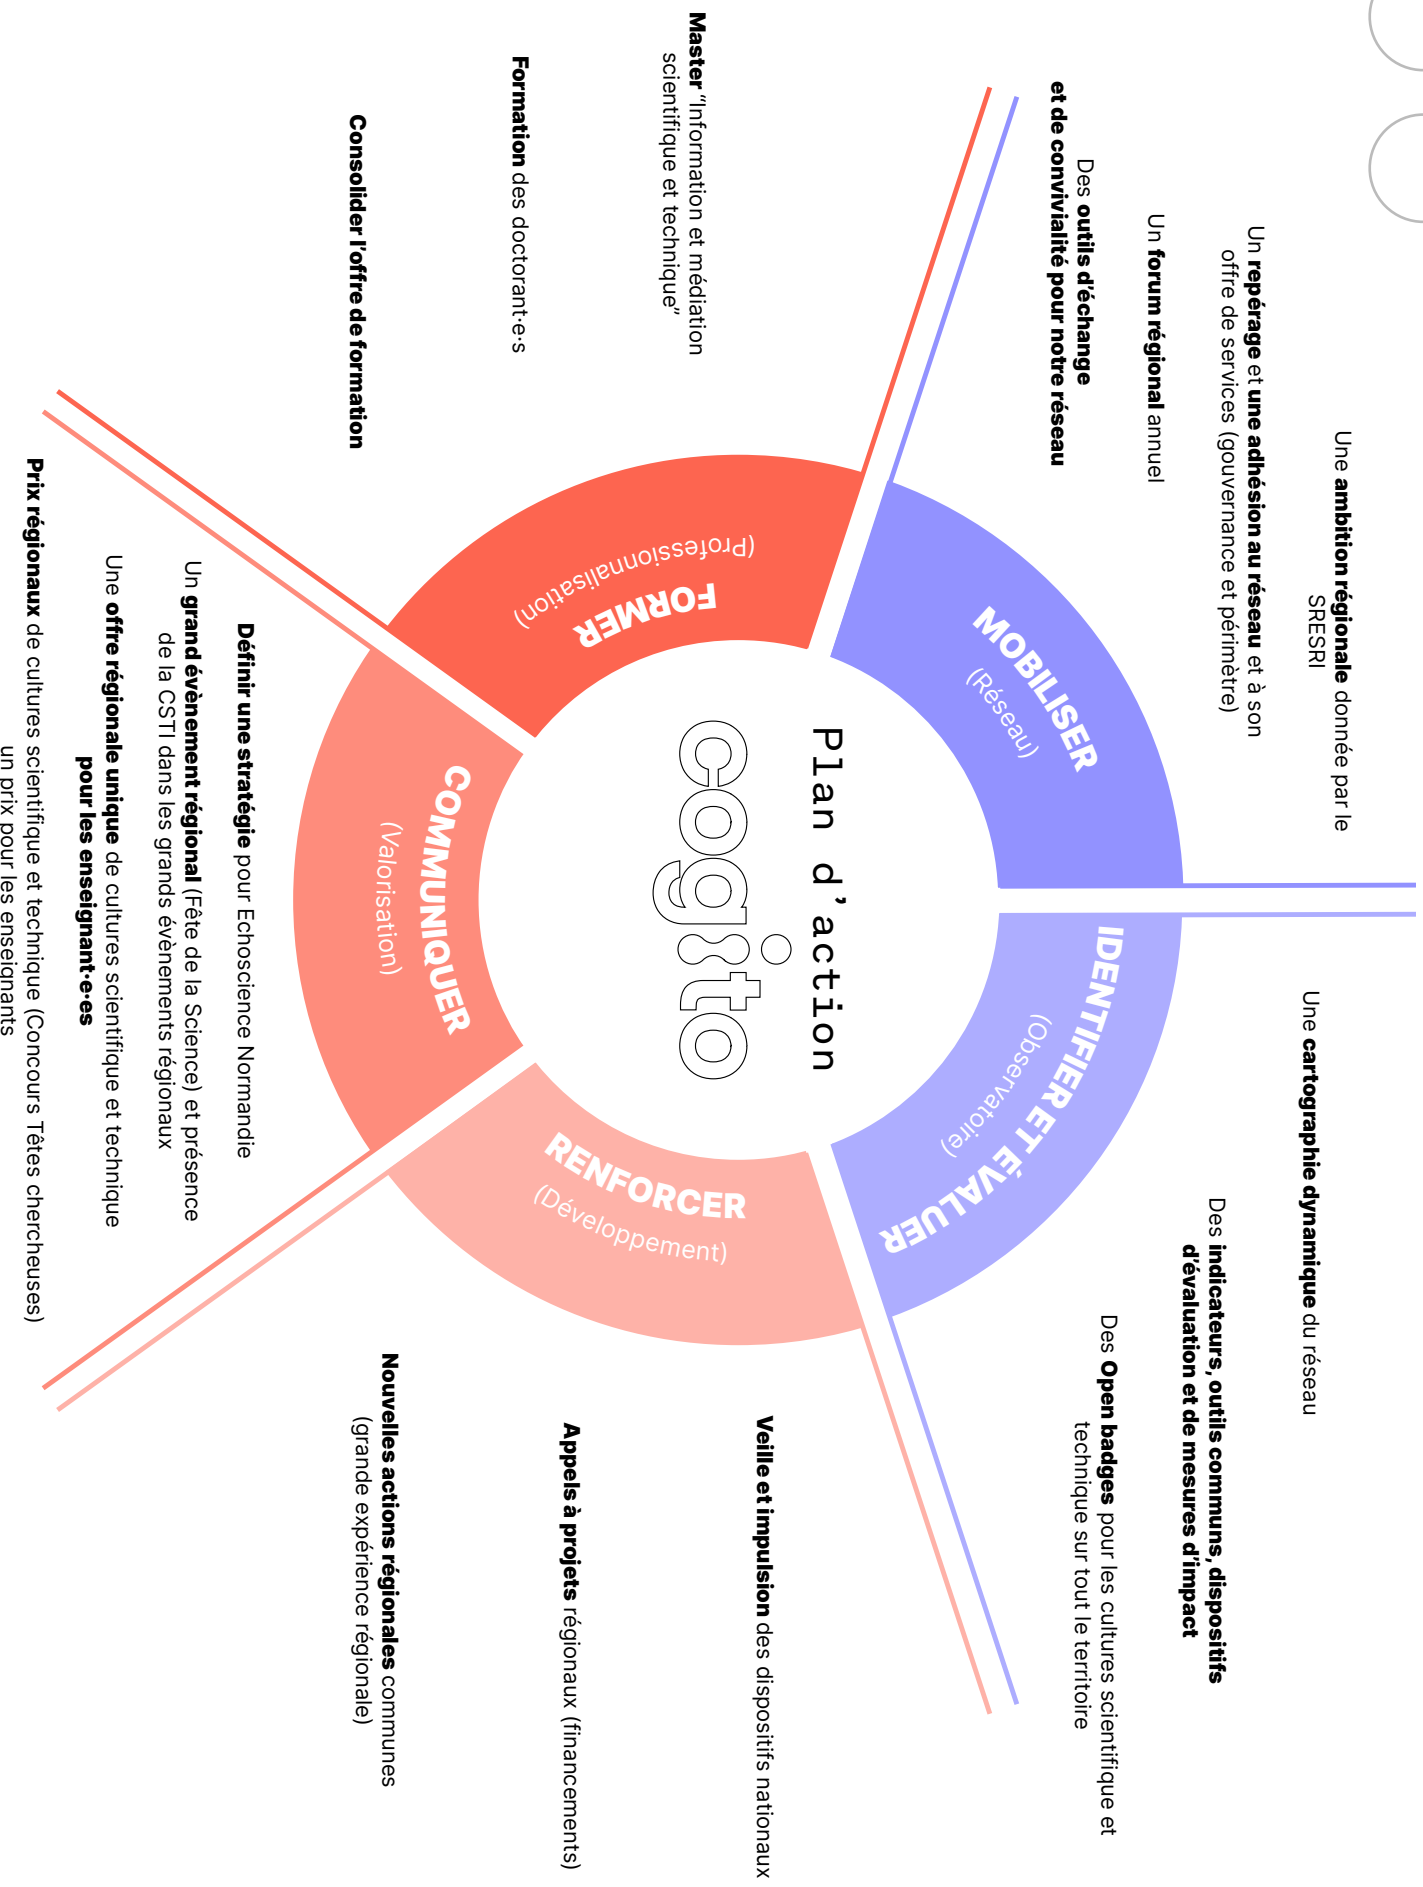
Plan d'action
cogito

MOBILISER
(Réseau)

Une ambition régionale donnée par le SRESRI

Un repérage et une adhésion au réseau et à son offre de services (gouvernance et périmètre)

Un forum régional annuel

Des outils d'échange et de convivialité pour notre réseau

IDENTIFIER ET ÉVALUER
(Observatoire)

Une cartographie dynamique du réseau

Des indicateurs, outils communs, dispositifs d'évaluation et de mesures d'impact

Des Open badges pour les cultures scientifique et technique sur tout le territoire

RENFORCER
(Développement)

Veille et impulsion des dispositifs nationaux

Appels à projets régionaux (financements)

Nouvelles actions régionales communes (grande expérience régionale)

COMMUNIQUER
(Valorisation)

Définir une stratégie pour Echoscience Normandie

Un grand évènement régional (Fête de la Science) et présence de la CSTI dans les grands évènements régionaux

Une offre régionale unique de cultures scientifique et technique pour les enseignant·e·es

Prix régionaux de cultures scientifique et technique (Concours Têtes chercheuses) un prix pour les enseignants

FORMER
(Professionnalisation)

Master "Information et médiation scientifique et technique"

Formation des doctorant·e·s

Consolider l'offre de formation